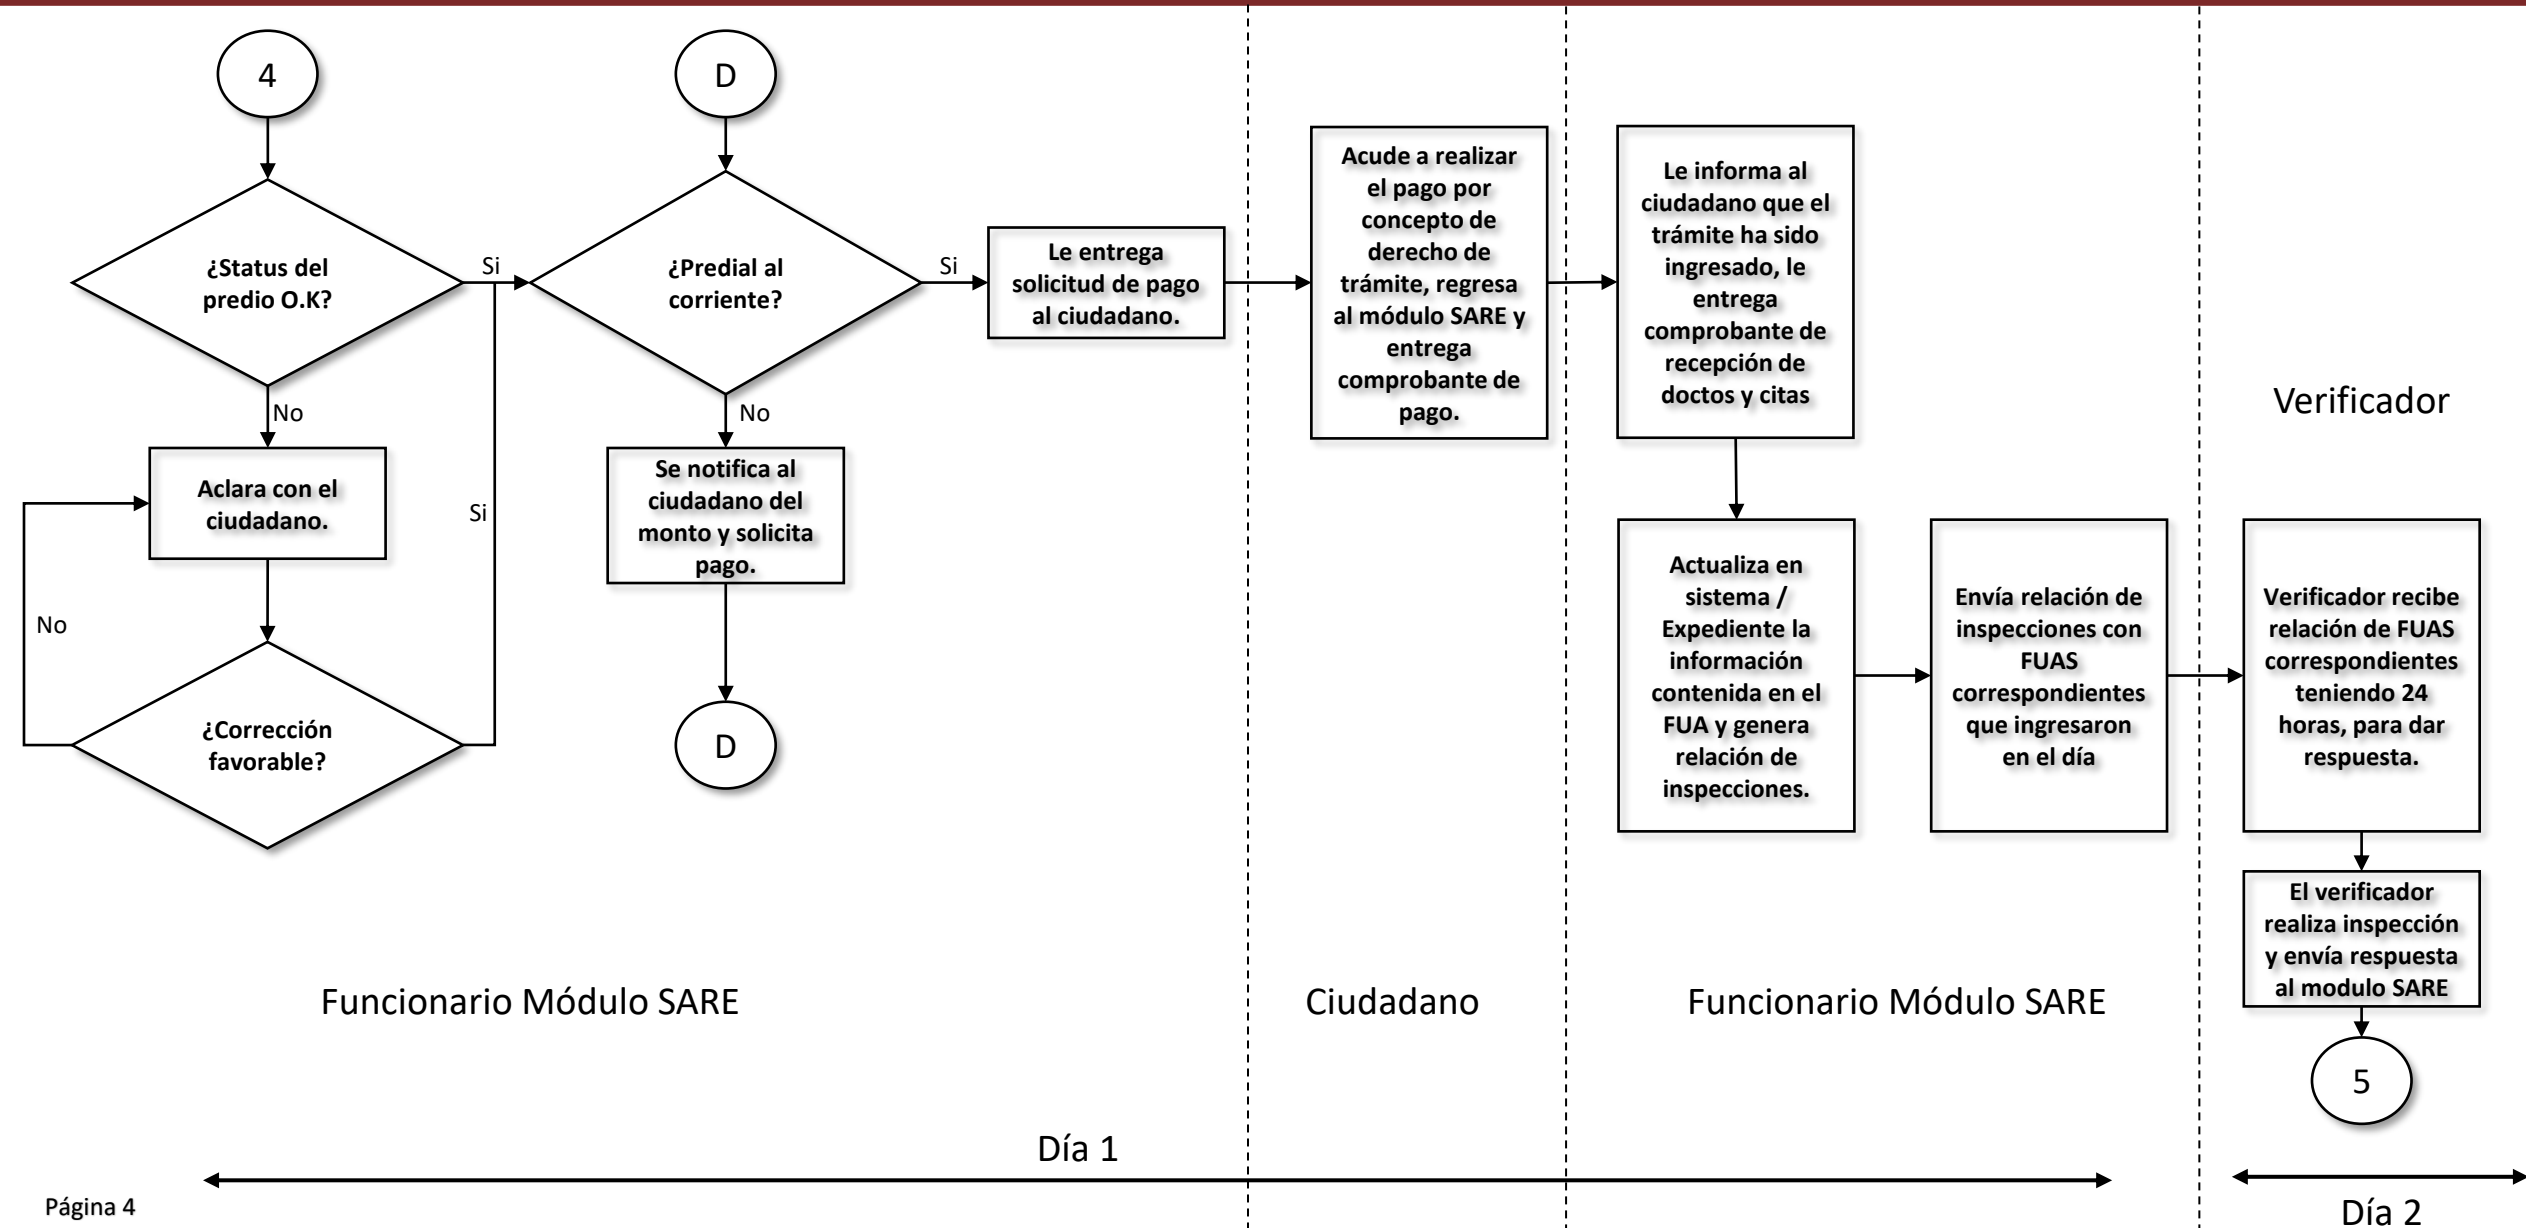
4

D

¿Status del predio O.K?

Si

¿Predial al corriente?

Si

Le entrega solicitud de pago al ciudadano.

Acude a realizar el pago por concepto de derecho de trámite, regresa al módulo SARE y entrega comprobante de pago.

Le informa al ciudadano que el trámite ha sido ingresado, le entrega comprobante de recepción de doctos y citas

Verificador

No

Aclara con el ciudadano.

Si

No

Se notifica al ciudadano del monto y solicita pago.

No

¿Corrección favorable?

D

Actualiza en sistema / Expediente la información contenida en el FUA y genera relación de inspecciones.

Envía relación de inspecciones con FUAS correspondientes que ingresaron en el día

Verificador recibe relación de FUAS correspondientes teniendo 24 horas, para dar respuesta.

El verificador realiza inspección y envía respuesta al modulo SARE

5

Funcionario Módulo SARE

Ciudadano

Funcionario Módulo SARE

Día 1

Página 4

Día 2